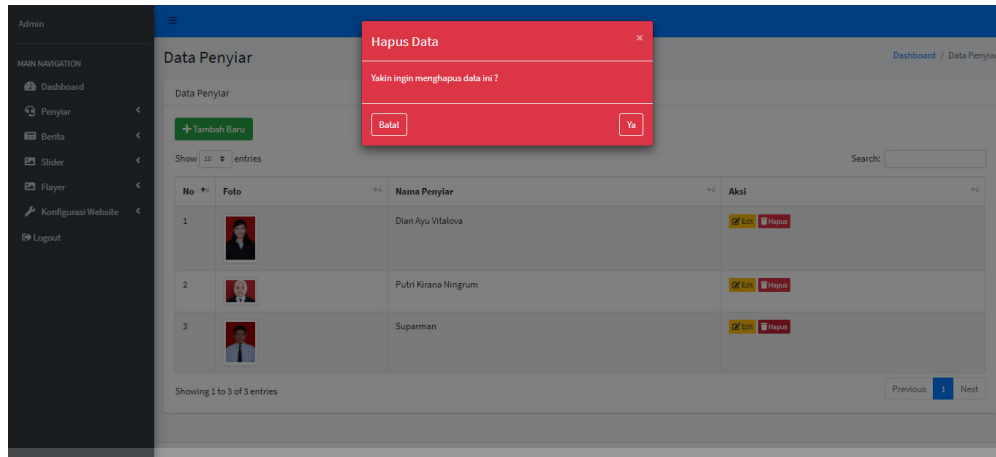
Admin

MAIN NAVIGATION

Dashboard

Penyiar

Berita

Slider

Flayer

Konfigurasi Website

Logout

Data Penyiar

Dashboard / Data Penyiar

Data Penyiar

Hapus Data

×

Yakin ingin menghapus data ini ?

Batal

Ya

+ Tambah Baru

Show 10 entries

Search:

| No | Foto | Nama Penyiar | Aksi |
|---|---|---|---|
| 1 | | Dian Ayu Vitalova | Edit Hapus |
| 2 | | Putri Kirana Ningrum | Edit Hapus |
| 3 | | Suparman | Edit Hapus |

Showing 1 to 3 of 3 entries

Previous 1 Next